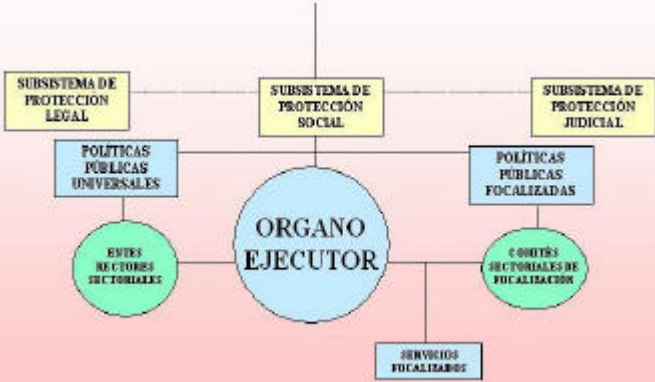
SUBSISTEMA DE PROTECCIÓN LEGAL

SUBSISTEMA DE PROTECCIÓN SOCIAL

SUBSISTEMA DE PROTECCIÓN JUDICIAL

POLÍTICAS PÚBLICAS UNIVERSALES

POLÍTICAS PÚBLICAS FOCALIZADAS

ENTES RECTORES SECTORIALES

ORGANO EJECUTOR

COMITÉS SECTORIALES DE FOCALIZACIÓN

SERVICIOS FOCALIZADOS